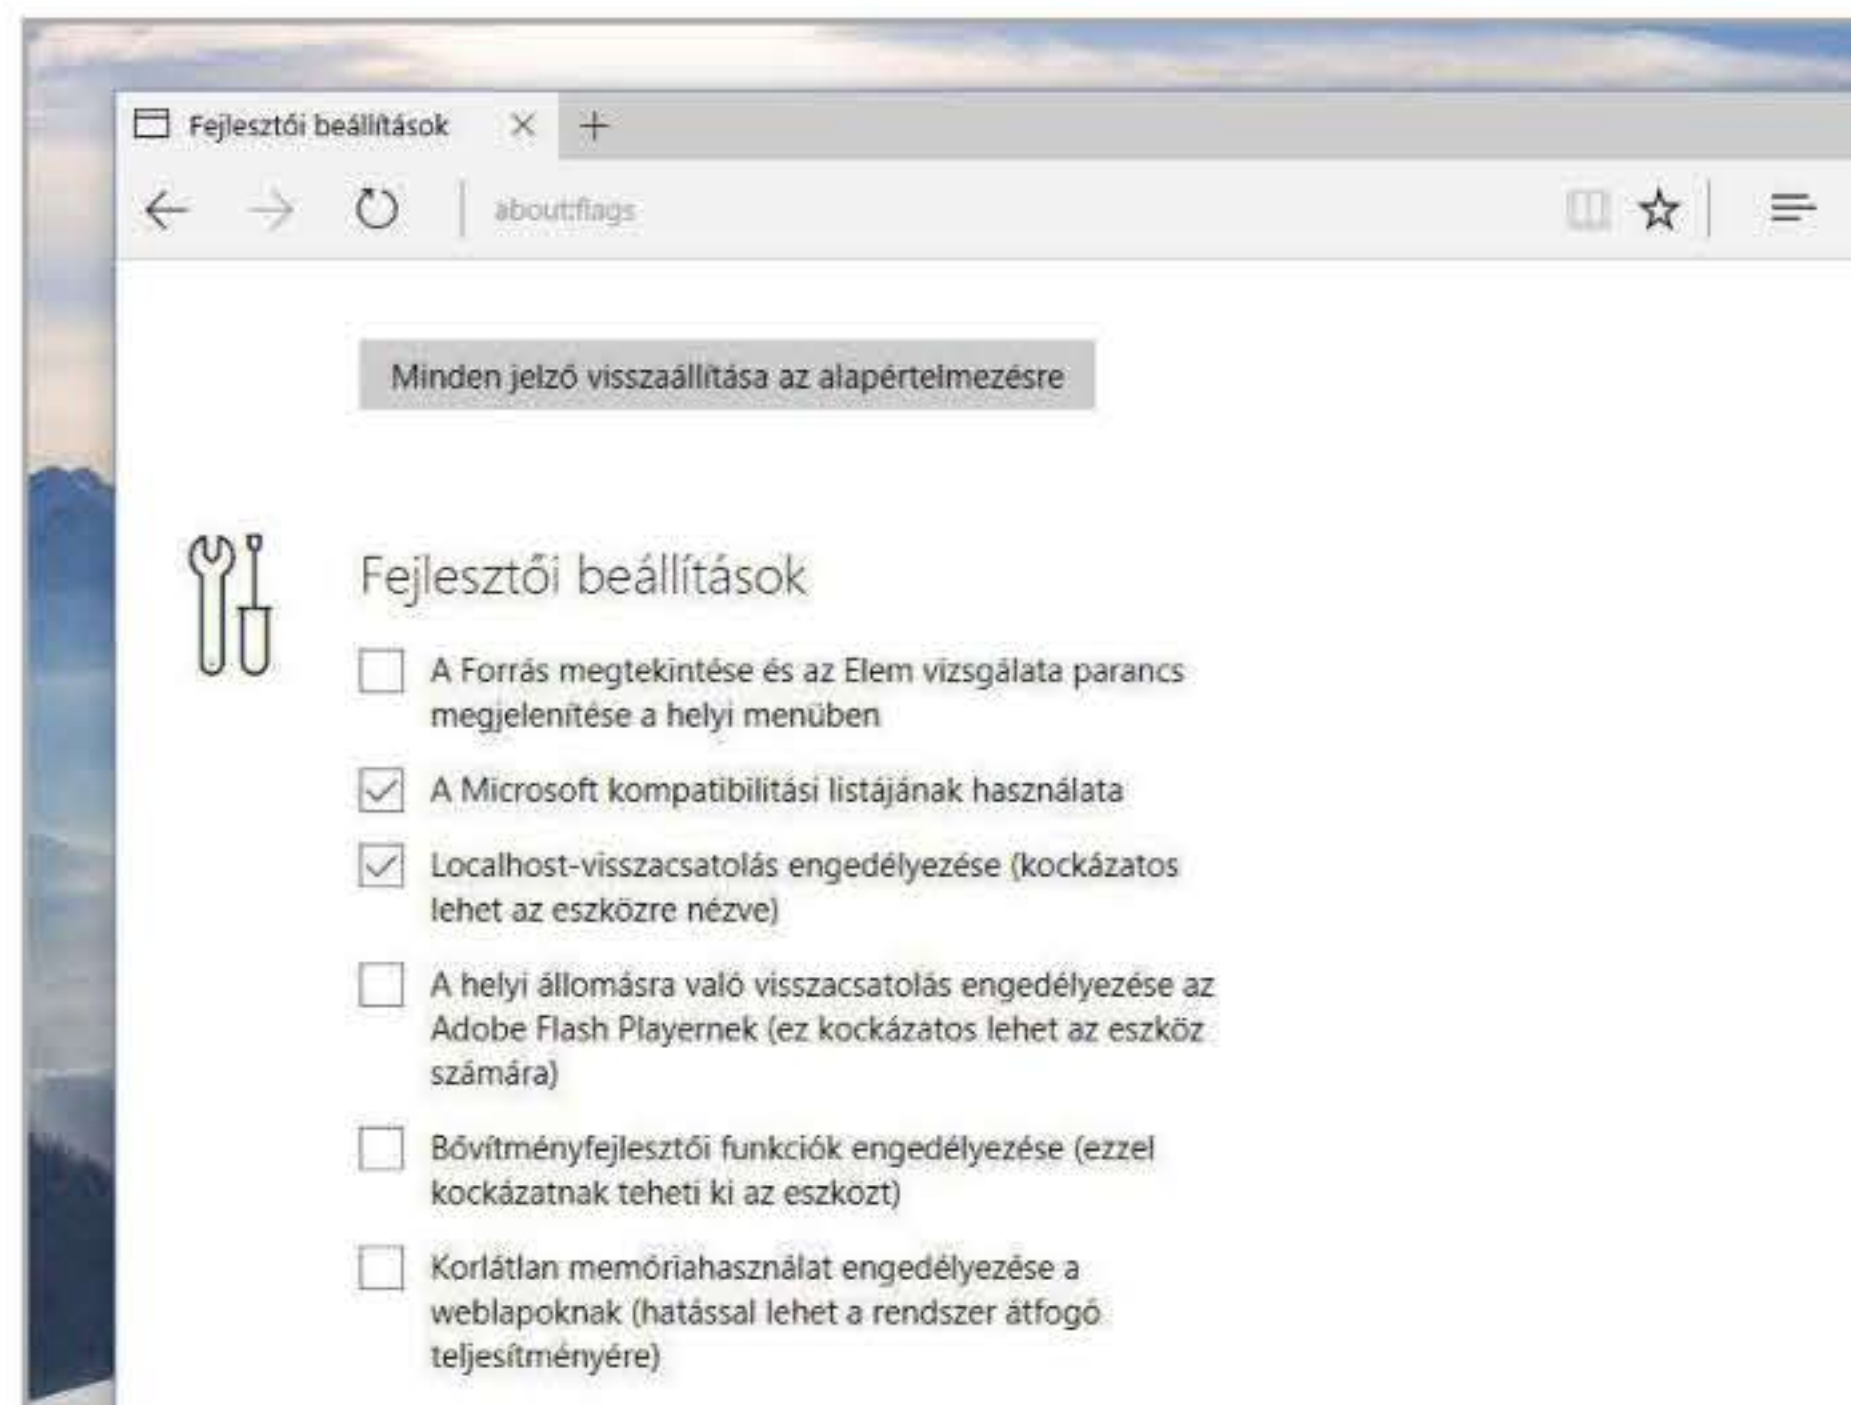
Fejlesztői beállítások

about:flags

Minden jelző visszaállítása az alapértelmezésre

Fejlesztői beállítások

A Forrás megtekintése és az Elem vizsgálata parancs megjelenítése a helyi menüben

A Microsoft kompatibilitási listájának használata

Localhost-visszacsatolás engedélyezése (kockázatos lehet az eszközre nézve)

A helyi állomásra való visszacsatolás engedélyezése az Adobe Flash Playernek (ez kockázatos lehet az eszköz számára)

Bővítményfejlesztői funkciók engedélyezése (ezzel kockázatnak teheti ki az eszközt)

Korlátlan memóriahasználat engedélyezése a weblapoknak (hatással lehet a rendszer átfogó teljesítményére)